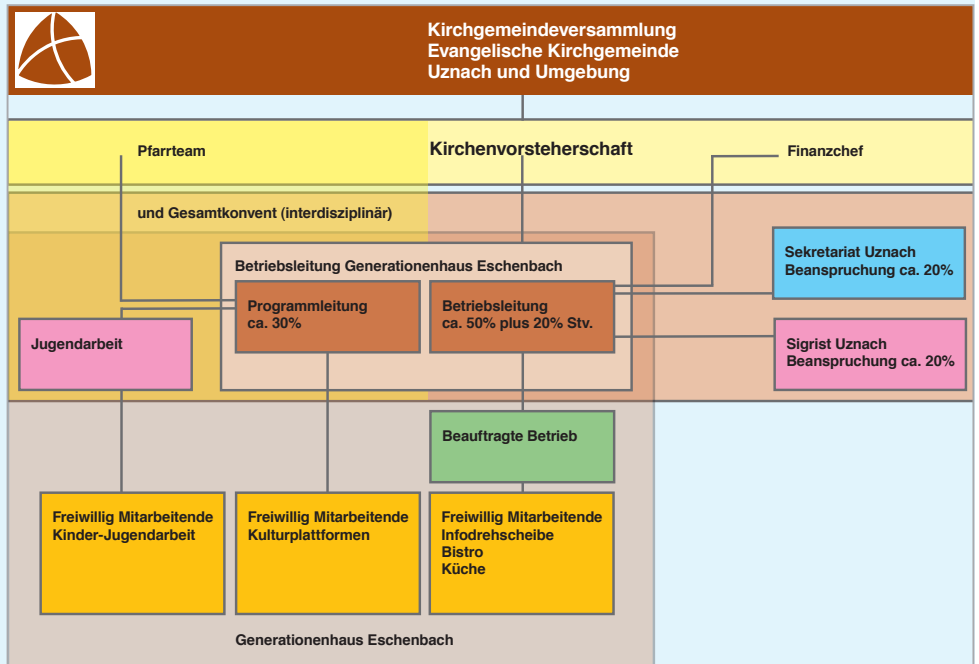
Kirchgemeindeversammlung
Evangelische Kirchgemeinde
Uznach und Umgebung

Pfarrteam

Kirchenvorsteherschaft

Finanzchef

und Gesamtkonvent (interdisziplinär)

Betriebsleitung Generationenhaus Eschenbach

Sekretariat Uznach
Beanspruchung ca. 20%

Programmleitung
ca. 30%

Betriebsleitung
ca. 50% plus 20% Stv.

Jugendarbeit

Sigrist Uznach
Beanspruchung ca. 20%

Beauftragte Betrieb

Freiwillig Mitarbeitende
Kinder-Jugendarbeit

Freiwillig Mitarbeitende
Kulturplattformen

Freiwillig Mitarbeitende
Infodrehscheibe
Bistro
Küche

Generationenhaus Eschenbach